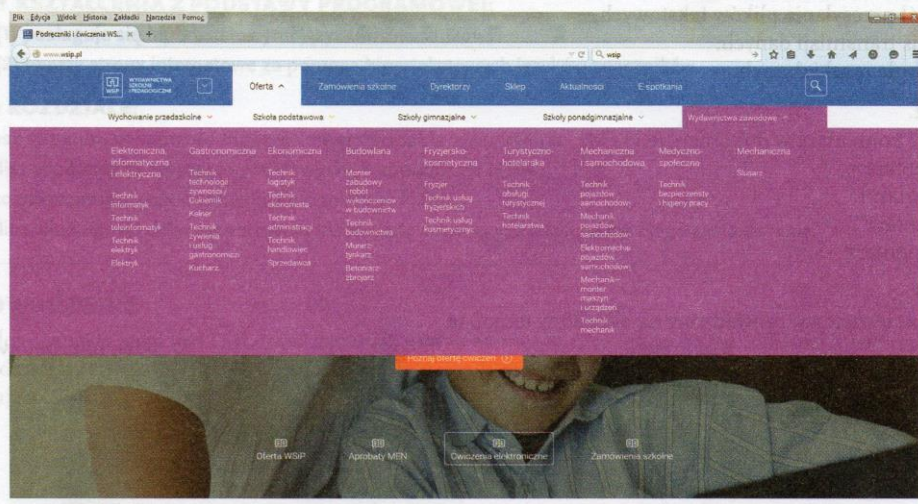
Plik Edycja Widok Historia Zakładki Narzędzia Pomoc

Podręczniki i ćwiczenia WS... ×

www.wsip.pl

wsip

WYDAWNICTWA SZKOLNE I PEDAGOGICZNE WSiP

Oferta ^ Zamówienia szkolne Dyrektorzy Sklep Aktualności E-spotkania

Wychowanie przedszkolne Szkoła podstawowa Szkoły gimnazjalne Szkoły ponadgimnazjalne Wydawnictwa zawodowe

Elektroniczna, informatyczna i elektryczna
Technik informatyk
Technik teleinformatyk
Technik elektryk
Elektryk

Gastronomiczna
Technik technologii żywności Cukiernik
Kelner
Technik żywienia i usług gastronomicznych
Kucharz

Ekonomiczna
Technik logistyk
Technik ekonomista
Technik administracji
Technik handlowiec
Sprzedawca

Budowlana
Monter zabudowy i robót wykończeniowych w budownictwie
Technik budownictwa
Murarz-tynkarz
Betoniarz-zbrojarz

Fryzjersko-kosmetyczna
Fryzjer
Technik usług fryzjerskich
Technik usług kosmetycznych

Turystyczno-hotelarska
Technik obsługi turystycznej
Technik hotelarstwa

Mechaniczna i samochodowa
Technik pojazdów samochodowych
Mechanik pojazdów samochodowych
Elektromechanik pojazdów samochodowych
Mechanik-monter maszyn i urządzeń
Technik mechanik

Medyczno-społeczna
Technik bezpieczeństwa i higieny pracy

Mechaniczna
Ślusarz

Poznaj ofertę ćwiczeń

Oferta WSiP Aprobaty MEN Ćwiczenia elektroniczne Zamówienia szkolne